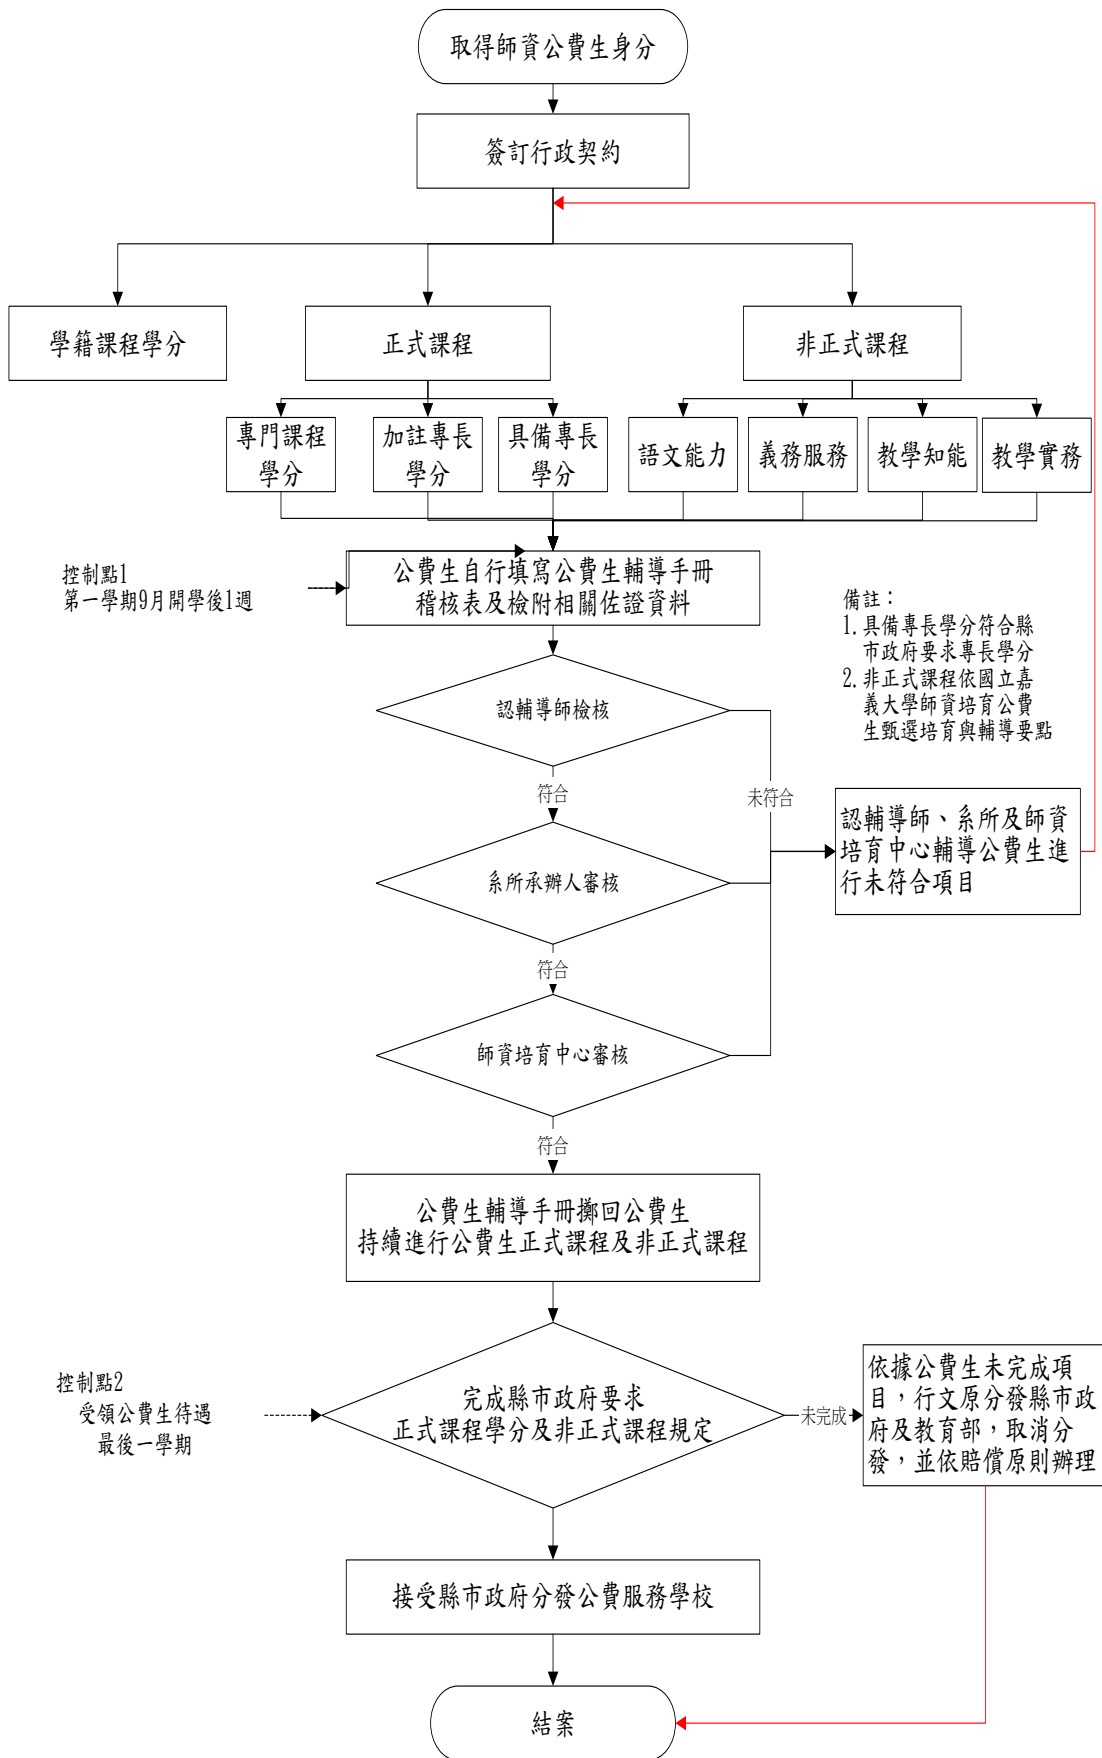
取得師資公費生身分

簽訂行政契約

學籍課程學分

正式課程

非正式課程

專門課程學分

加註專長學分

具備專長學分

語文能力

義務服務

教學知能

教學實務

控制點1
第一學期9月開學後1週

公費生自行填寫公費生輔導手冊稽核表及檢附相關佐證資料

備註：
1. 具備專長學分符合縣市政府要求專長學分
2. 非正式課程依國立嘉義大學師資培育公費生甄選培育與輔導要點

認輔導師檢核

未符合

符合

認輔導師、系所及師資培育中心輔導公費生進行未符合項目

系所承辦人審核

符合

師資培育中心審核

符合

公費生輔導手冊擲回公費生
持續進行公費生正式課程及非正式課程

控制點2
受領公費生待遇
最後一學期

完成縣市政府要求
正式課程學分及非正式課程規定

未完成

依據公費生未完成項目，行文原分發縣市政府及教育部，取消分發，並依賠償原則辦理

接受縣市政府分發公費服務學校

結案